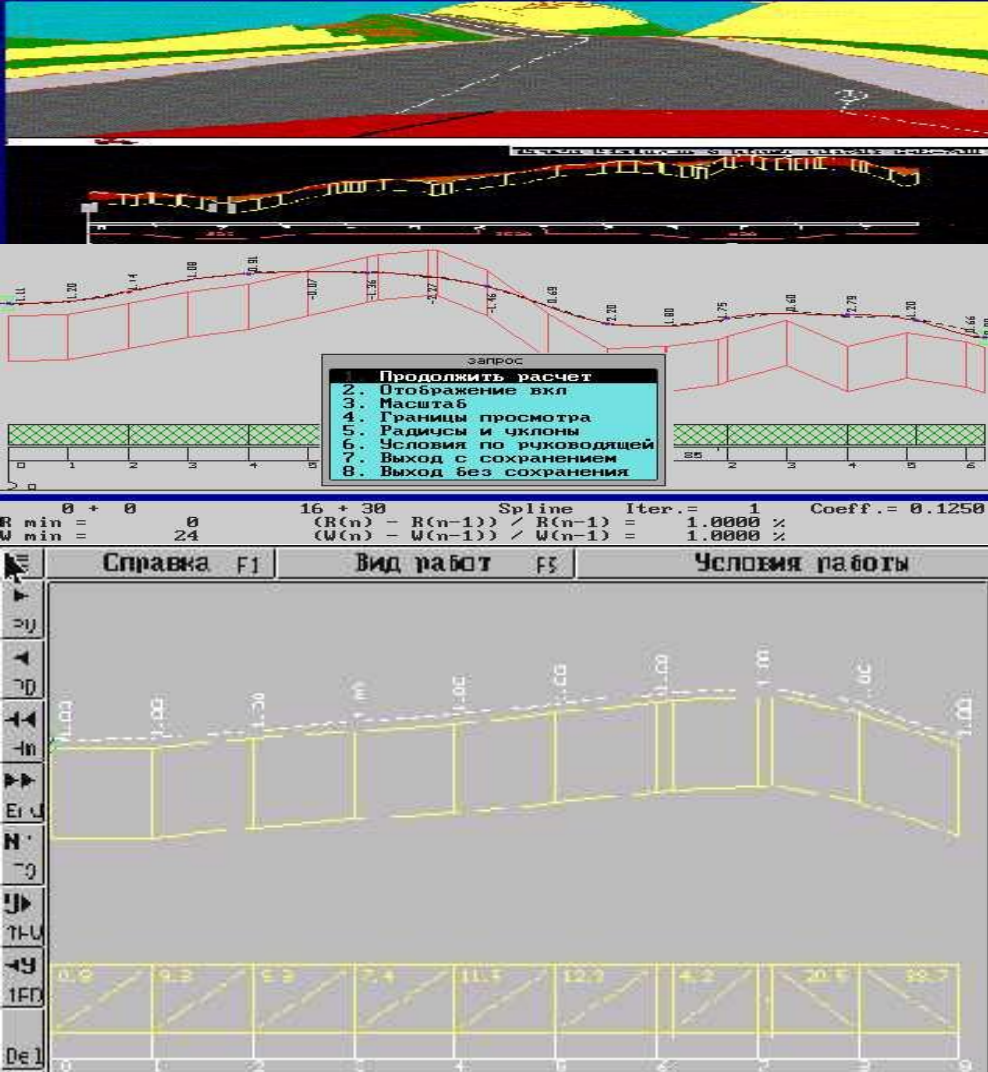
1.11
1.20
1.14
1.08
0.91
-0.07
-1.36
-2.27
-1.46
0.69
2.70
1.80
1.75
0.60
2.79
1.20
1.66

Запрос
1. Продолжить расчет
2. Отображение вкл
3. Масштаб
4. Границы просмотра
5. Радиусы и уклоны
6. Условия по руководящей
7. Выход с сохранением
8. Выход без сохранения

0 1 2 3 4 5 6

0 + 0 16 + 30 Spline Iter.= 1 Coeff.= 0.1250
R min = 0 (R(n) - R(n-1)) / R(n-1) = 1.0000 %
W min = 24 (W(n) - W(n-1)) / W(n-1) = 1.0000 %

Справка F1
Вид работ F5
Условия работы

PgUp
PgDn
Home
End
Ins
Del

0.9
9.3
5.9
7.4
11.5
12.2
4.2
20.5
38.7

0 1 2 3 4 5 6 7 8 9